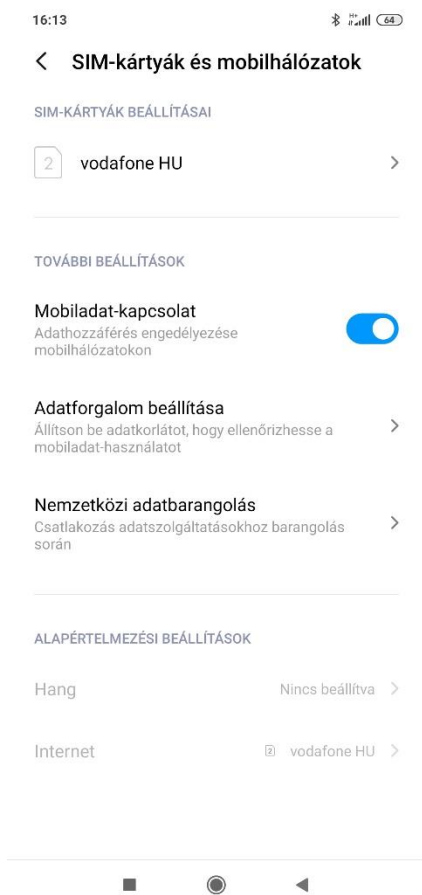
16:13

64

SIM-kártyák és mobilhálózatok

SIM-KÁRTYÁK BEÁLLÍTÁSAI

2 vodafone HU

TOVÁBBI BEÁLLÍTÁSOK

Mobiladat-kapcsolat
Adathozzáférés engedélyezése mobilhálózatokon

Adatforgalom beállítása
Állítson be adatkorlátot, hogy ellenőrizhesse a mobiladat-használatot

Nemzetközi adatbarangolás
Csatlakozás adatszolgáltatásokhoz barangolás során

ALAPÉRTELMEZÉSI BEÁLLÍTÁSOK

Hang
Nincs beállítva

Internet
2 vodafone HU